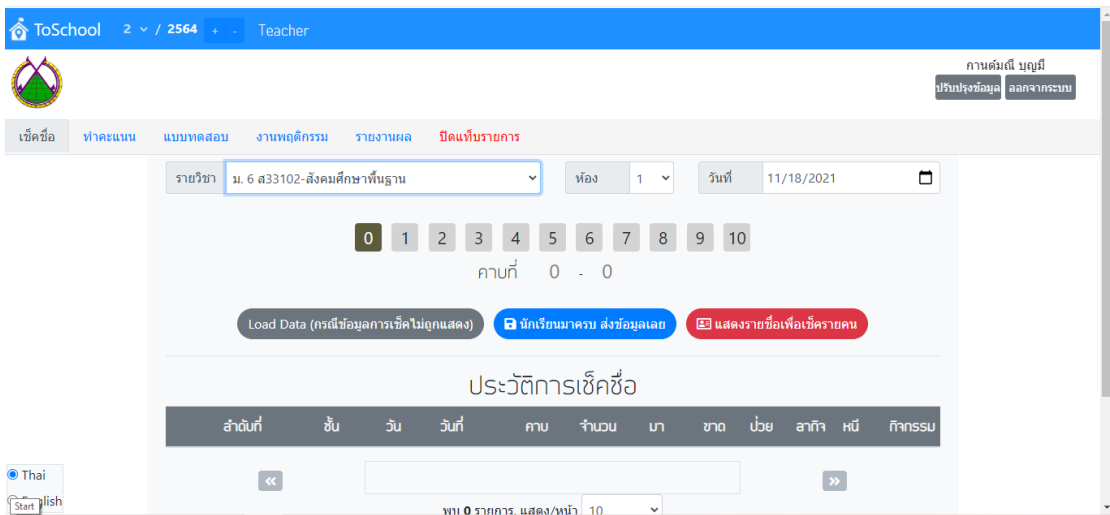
ToSchool 2 / 2564 + - Teacher

กานต์มณี บุญมี
ปรับปรุงข้อมูล ออกจากระบบ

เช็คชื่อ ทำคะแนน แบบทดสอบ งานพฤติกรรม รายงานผล ปิดแท็บรายการ

รายวิชา ม. 6 ส33102-สังคมศึกษาพื้นฐาน ห้อง 1 วันที่ 11/18/2021

0 1 2 3 4 5 6 7 8 9 10

คาบที่ 0 - 0

Load Data (กรณีข้อมูลการเช็คไม่ถูกแสดง) นักเรียนมาครบ ส่งข้อมูลเลย แสดงรายชื่อเพื่อเช็ครายคน

ประวัติการเช็คชื่อ

| ลำดับที่ | ชั้น | วัน | วันที่ | คาบ | จำนวน | มา | ขาด | ป่วย | ลากิจ | หนี | กิจกรรม |
|---|---|---|---|---|---|---|---|---|---|---|---|

« »

พบ 0 รายการ, แสดง/หน้า 10

Thai
English
Start